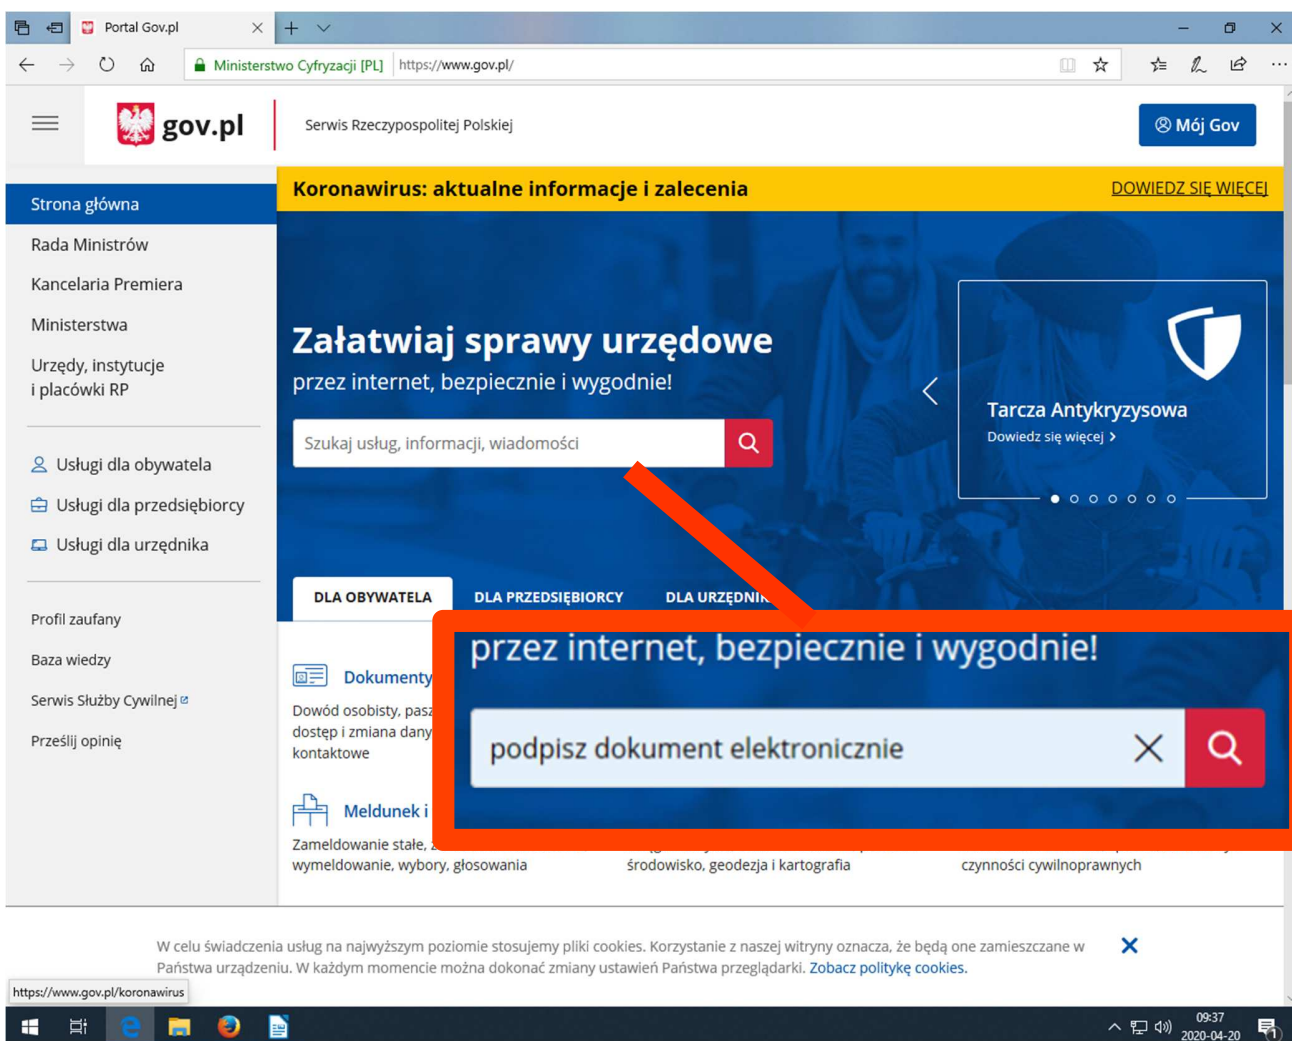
Portal Gov.pl

Ministerstwo Cyfryzacji [PL] https://www.gov.pl/

gov.pl

Serwis Rzeczypospolitej Polskiej

Mój Gov

Strona główna

Rada Ministrów

Kancelaria Premiera

Ministerstwa

Urzędy, instytucje i placówki RP

Usługi dla obywatela

Usługi dla przedsiębiorcy

Usługi dla urzędnika

Profil zaufany

Baza wiedzy

Serwis Służby Cywilnej

Prześlij opinię

Koronawirus: aktualne informacje i zalecenia

DOWIEDZ SIĘ WIĘCEJ

Załatwiaj sprawy urzędowe

przez internet, bezpiecznie i wygodnie!

Szukaj usług, informacji, wiadomości

Tarcza Antykryzysowa

Dowiedz się więcej

DLA OBYWATELA

DLA PRZEDSIĘBIORCY

DLA URZĘDNIK

Dokumenty

Dowód osobisty, pasz dostęp i zmiana dany kontaktowe

Meldunek i

Zameldowanie stałe, wymeldowanie, wybory, głosowania

środowisko, geodezja i kartografia

czynności cywilnoprawnych

przez internet, bezpiecznie i wygodnie!

podpisz dokument elektronicznie

W celu świadczenia usług na najwyższym poziomie stosujemy pliki cookies. Korzystanie z naszej witryny oznacza, że będą one zamieszczane w Państwa urządzeniu. W każdym momencie można dokonać zmiany ustawień Państwa przeglądarki. Zobacz politykę cookies.

https://www.gov.pl/koronawirus

09:37
2020-04-20